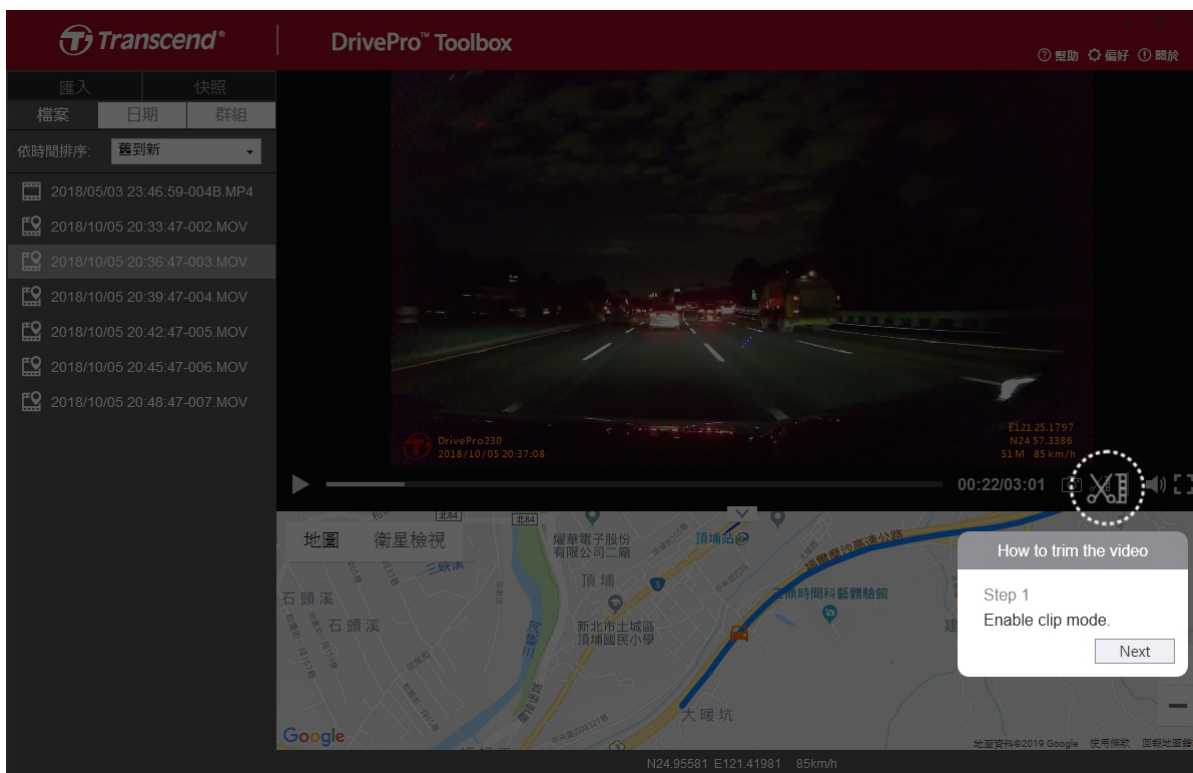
Transcend®

DrivePro™ Toolbox

幫助 偏好 關於

匯入 快照

檔案 日期 群組

依時間排序: 舊到新

2018/05/03 23:46:59-004B.MP4

2018/10/05 20:33:47-002.MOV

2018/10/05 20:36:47-003.MOV

2018/10/05 20:39:47-004.MOV

2018/10/05 20:42:47-005.MOV

2018/10/05 20:45:47-006.MOV

2018/10/05 20:48:47-007.MOV

DrivePro230
2018/10/05 20:37:08

E121 25.1797
N24 57.3386
51M 85 km/h

00:22/03:01

地圖 衛星檢視

燿華電子股份有限公司二廠

頂埔站

頂埔

石頭溪

石頭溪

新北市土城區頂埔國民小學

大暖坑

How to trim the video

Step 1

Enable clip mode.

Next

Google

地圖資料©2019 Google 使用條款 回報地圖錯誤

N24.95581 E121.41981 85km/h